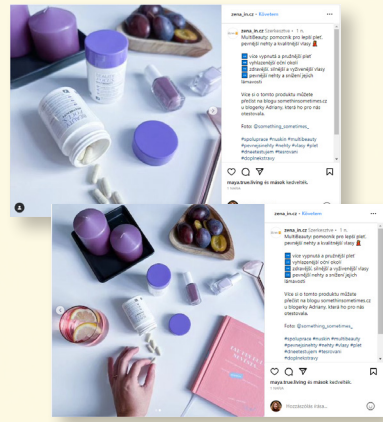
zena_in.cz • Követem

zena_in.cz Szerkesztve • 1 h.
MultiBeauty: pomocník pro lepší plet, pevnější nehty a kvalitnější vlasy

více vypnutá a pružnější plet
vyhlazenější oční okolí
zdravější, silnější a výživnější vlasy
pevnější nehty a snížení jejich lámavosti

Více si o tomto produktu můžete přečíst na blogu somethinsometimes.cz u blogerky Adriany, která ho pro nás otestovala.

Foto: @something_sometimes_

#spoluprace #nutilin #multibeauty #pevnejsinehty #nehty #vlasy #plet #zdravetelo #testovani #doplnekstravy

maya.truelliving és mások kedvelték.

zena_in.cz • Követem

zena_in.cz Szerkesztve • 1 h.
MultiBeauty: pomocník pro lepší plet, pevnější nehty a kvalitnější vlasy

více vypnutá a pružnější plet
vyhlazenější oční okolí
zdravější, silnější a výživnější vlasy
pevnější nehty a snížení jejich lámavosti

Více si o tomto produktu můžete přečíst na blogu somethinsometimes.cz u blogerky Adriany, která ho pro nás otestovala.

Foto: @something_sometimes_

#spoluprace #nutilin #multibeauty #pevnejsinehty #nehty #vlasy #plet #zdravetelo #testovani #doplnekstravy

maya.truelliving és mások kedvelték.

Hozzászólás írása...